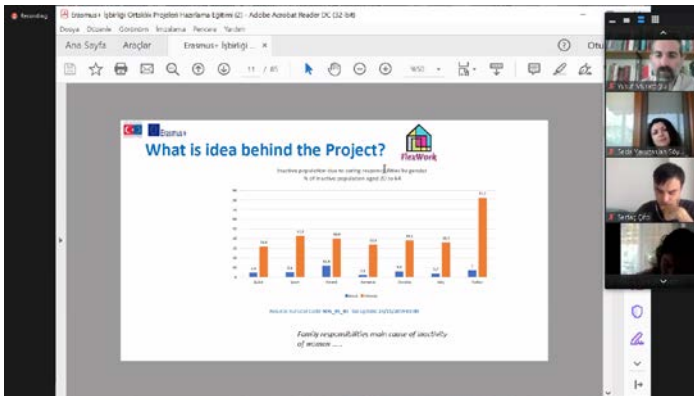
Recording

Erasmus+ İşbirliği Ortaklık Projeleri Hazırlama Eğitimi (2) - Adobe Acrobat Reader DC (32-bit)

Dosya Düzenle Görünüm İmzalama Pencere Yardım

Ana Sayfa Araçlar Erasmus+ İşbirliği ... ×

11 / 85

Erasmus+

What is idea behind the Project?

FlexWork

Inactive population due to caring responsibilities by gender
% of inactive population aged 20 to 64

Family responsibilities main cause of inactivity of women ....

Yusuf Mustafa

Serap

Serdar Çifci